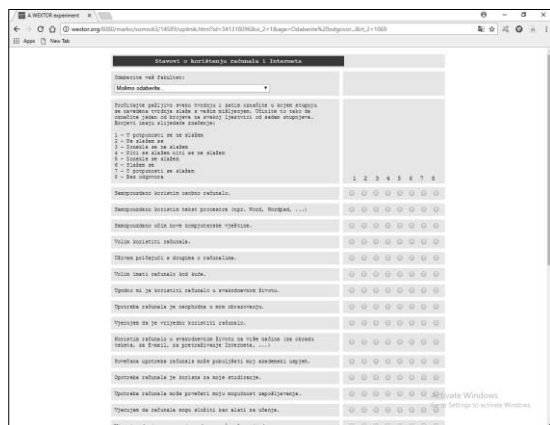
A WEXTOR experiment ×

westor.org:8080/marko/xxmco63/14589/upitnik.html?id=34131809&iv_2=1&age=Odaberite%20odgovor...&it_2=1069

Apps New Tab

Stavovi o korištenju računala i Interneta

Odaberite vaš fakultet:

Molimo odaberite...

Pročitajte pažljivo svaku tvrdnju i zatim označite u kojem stupnju se navedena tvrdnja slaže s vašim mišljenjem. Učinite to tako da označite jedan od brojeva na svakoj ljestvici od sedam stupnjeva. Brojevi imaju sljedeće značenje:

1 - U potpunosti se ne slažem
2 - Ne slažem se
3 - Donekle se ne slažem
4 - Niti se slažem niti se ne slažem
5 - Donekle se slažem
6 - Slažem se
7 - U potpunosti se slažem
8 - Bez odgovora

| | 1 | 2 | 3 | 4 | 5 | 6 | 7 | 8 |
|---|---|---|---|---|---|---|---|---|
| Samopouzdano koristim osobno računalo. | | | | | | | | |
| Samopouzdano koristim tekst procesore (npr. Word, Wordpad, ...) | | | | | | | | |
| Samopouzdano učim nove kompjuterske vještine. | | | | | | | | |
| Volim koristiti računala. | | | | | | | | |
| Uživam pričajući s drugima o računalima. | | | | | | | | |
| Volim imati računalo kod kuće. | | | | | | | | |
| Upućen mi je korištenje računalo u svakodnevnom životu. | | | | | | | | |
| Upotreba računala je neophodna u mom obrazovanju. | | | | | | | | |
| Vjerujem da je vrijedno koristiti računalo. | | | | | | | | |
| Korištenje računala u svakodnevnom životu na više načina (za obradu teksta, za E-mail, za pretraživanje Interneta, ...) | | | | | | | | |
| Povećana upotreba računala može poboljšati moj akademski uspjeh. | | | | | | | | |
| Upotreba računala je korisna za moje studiranje. | | | | | | | | |
| Upotreba računala može povećati moju mogućnost zapošljavanja. | | | | | | | | |
| Vjerujem da računala mogu služiti kao alati za učenje. | | | | | | | | |

Activate Windows
Go to Settings to activate Windows.